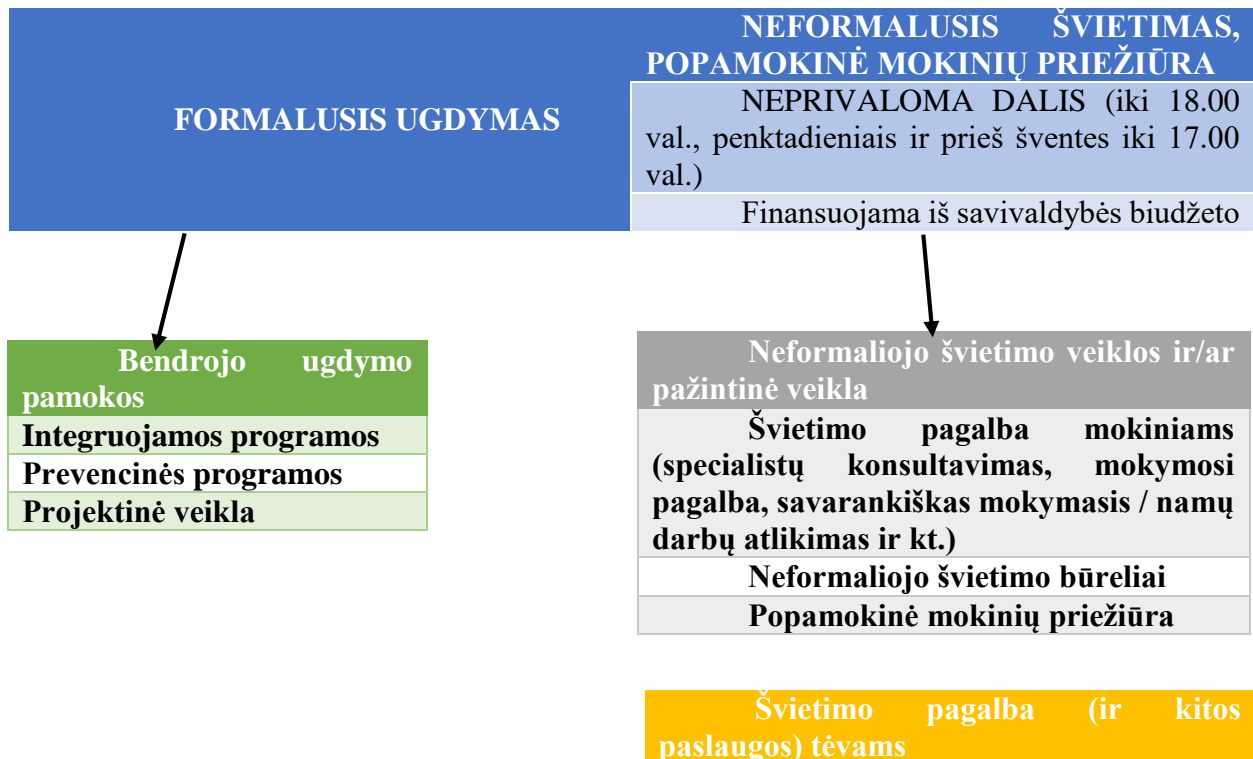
FORMALUSIS UGDYMAS

NEFORMALUSIS ŠVIETIMAS, POPAMOKINĖ MOKINIŲ PRIEŽIŪRA

NEPRIVALOMA DALIS (iki 18.00 val., penktadieniais ir prieš šventes iki 17.00 val.)

Finansuojama iš savivaldybės biudžeto

Bendrojo ugdymo pamokos

Integruojamos programos

Prevencinės programos

Projektinė veikla

Neformaliojo švietimo veiklos ir/ar pažintinė veikla

Švietimo pagalba mokiniams (specialistų konsultavimas, mokymosi pagalba, savarankiškas mokymasis / namų darbų atlikimas ir kt.)

Neformaliojo švietimo būreliai

Popamokinė mokinių priežiūra

Švietimo pagalba (ir kitos paslaugos) tėvams